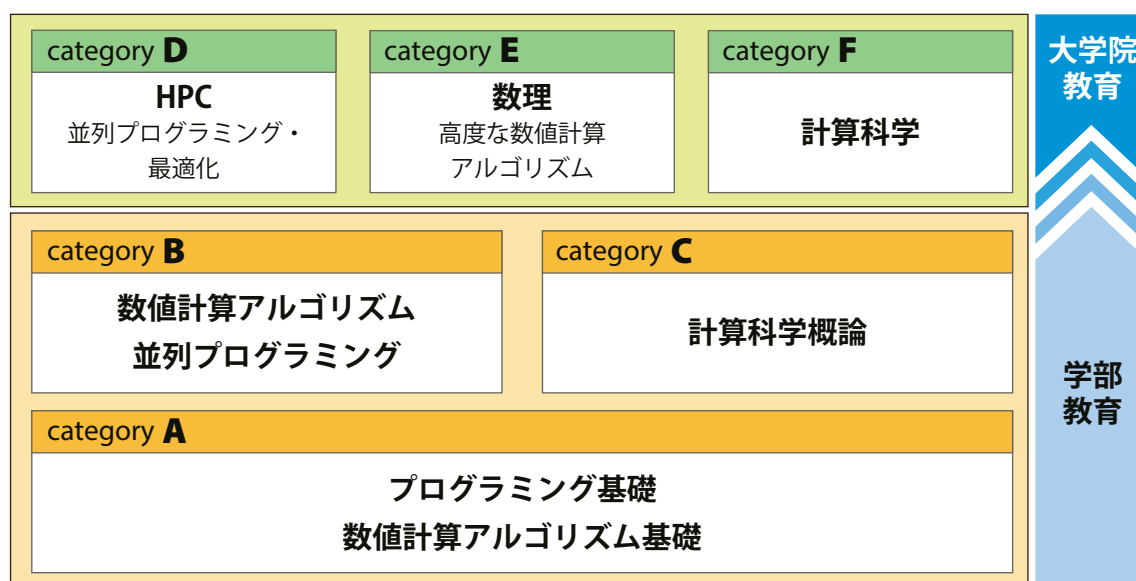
category D
HPC
並列プログラミング・最適化

category E
数理
高度な数値計算アルゴリズム

category F
計算科学

大学院教育

category B
数値計算アルゴリズム
並列プログラミング

category C
計算科学概論

category A
プログラミング基礎
数値計算アルゴリズム基礎

学部教育